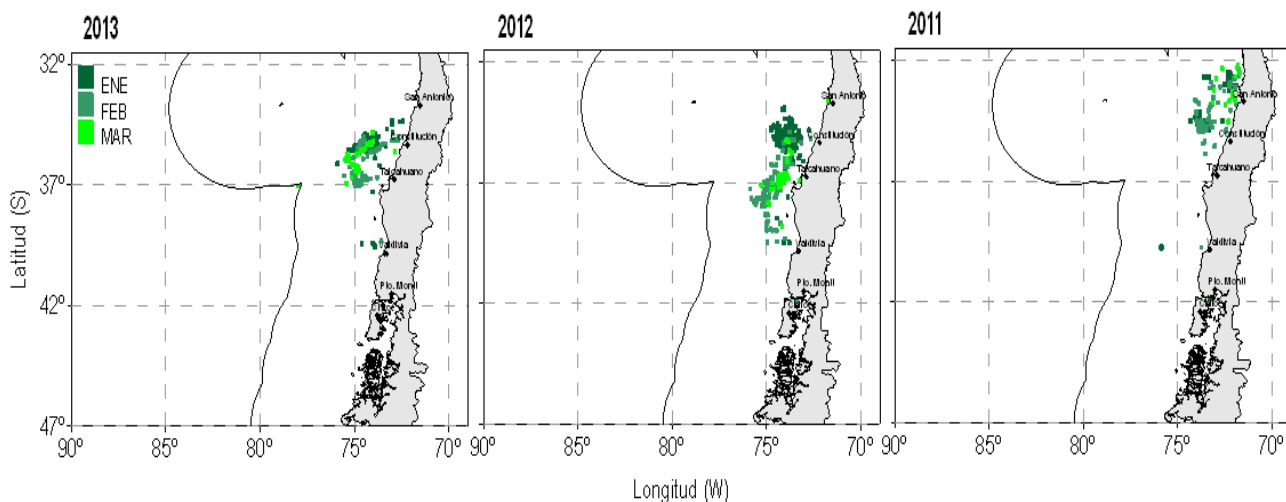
2013

32º
37º
42º
47º

Latitud (S)

ENE
FEB
MAR

San Antonio
Constitución
Talcahuano
Valdivia
Pto. Montt

90º 85º 80º 75º 70º

2012

San Antonio
Constitución
Talcahuano
Valdivia
Pto. Montt

90º 85º 80º 75º 70º

2011

San Antonio
Constitución
Talcahuano
Valdivia
Pto. Montt

90º 85º 80º 75º 70º

Longitud (W)